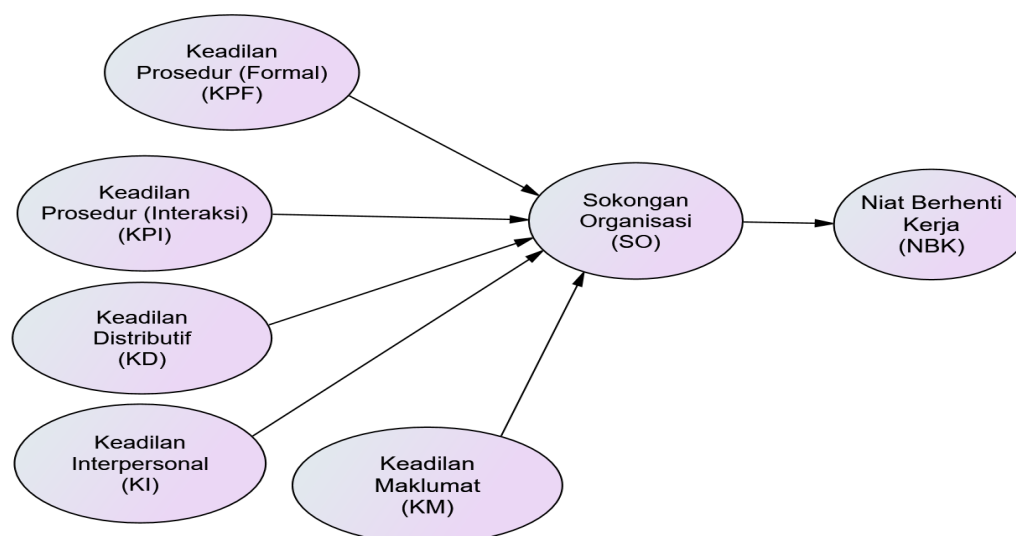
Keadilan Prosedur (Formal) (KPF)

Keadilan Prosedur (Interaksi) (KPI)

Keadilan Distributif (KD)

Keadilan Interpersonal (KI)

Keadilan Maklumat (KM)

Sokongan Organisasi (SO)

Niat Berhenti Kerja (NBK)